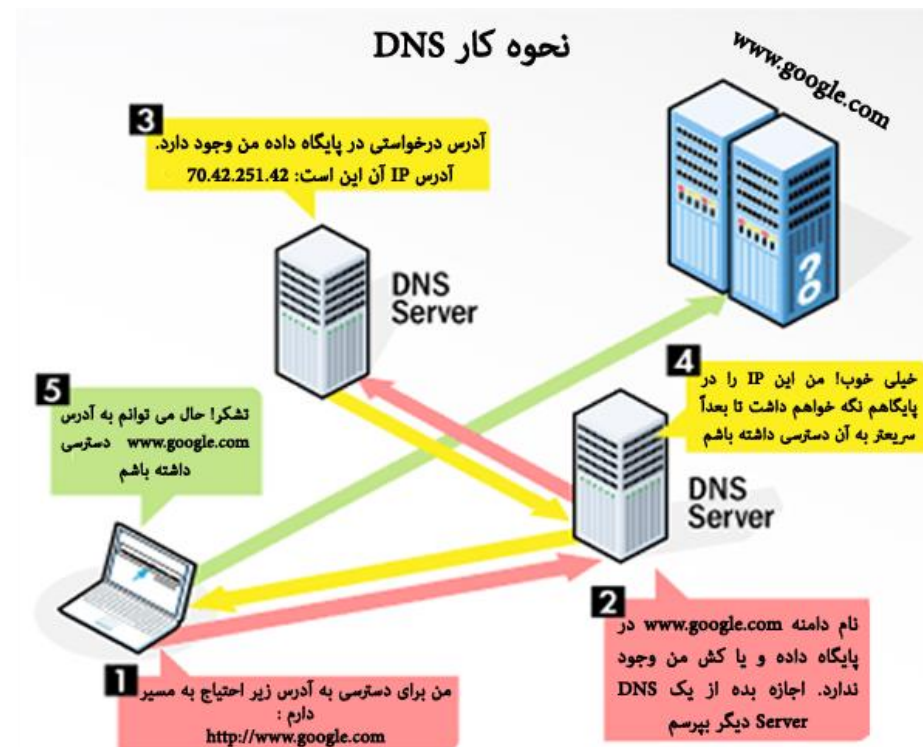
نحوه کار DNS

www.google.com

3
آدرس درخواستی در پایگاه داده من وجود دارد.
آدرس IP آن این است: 70.42.251.42

DNS Server

5
تشکرا حال می توانم به آدرس www.google.com دسترسی داشته باشم

4
خیلی خوب! من این IP را در پایگاهم نگه خواهم داشت تا بعداً سریعتر به آن دسترسی داشته باشم

DNS Server

2
نام دامنه www.google.com در پایگاه داده و یا کش من وجود ندارد. اجازه بده از یک DNS Server دیگر بپرسم

1
من برای دسترسی به آدرس زیر احتیاج به مسیر دارم :
http://www.google.com